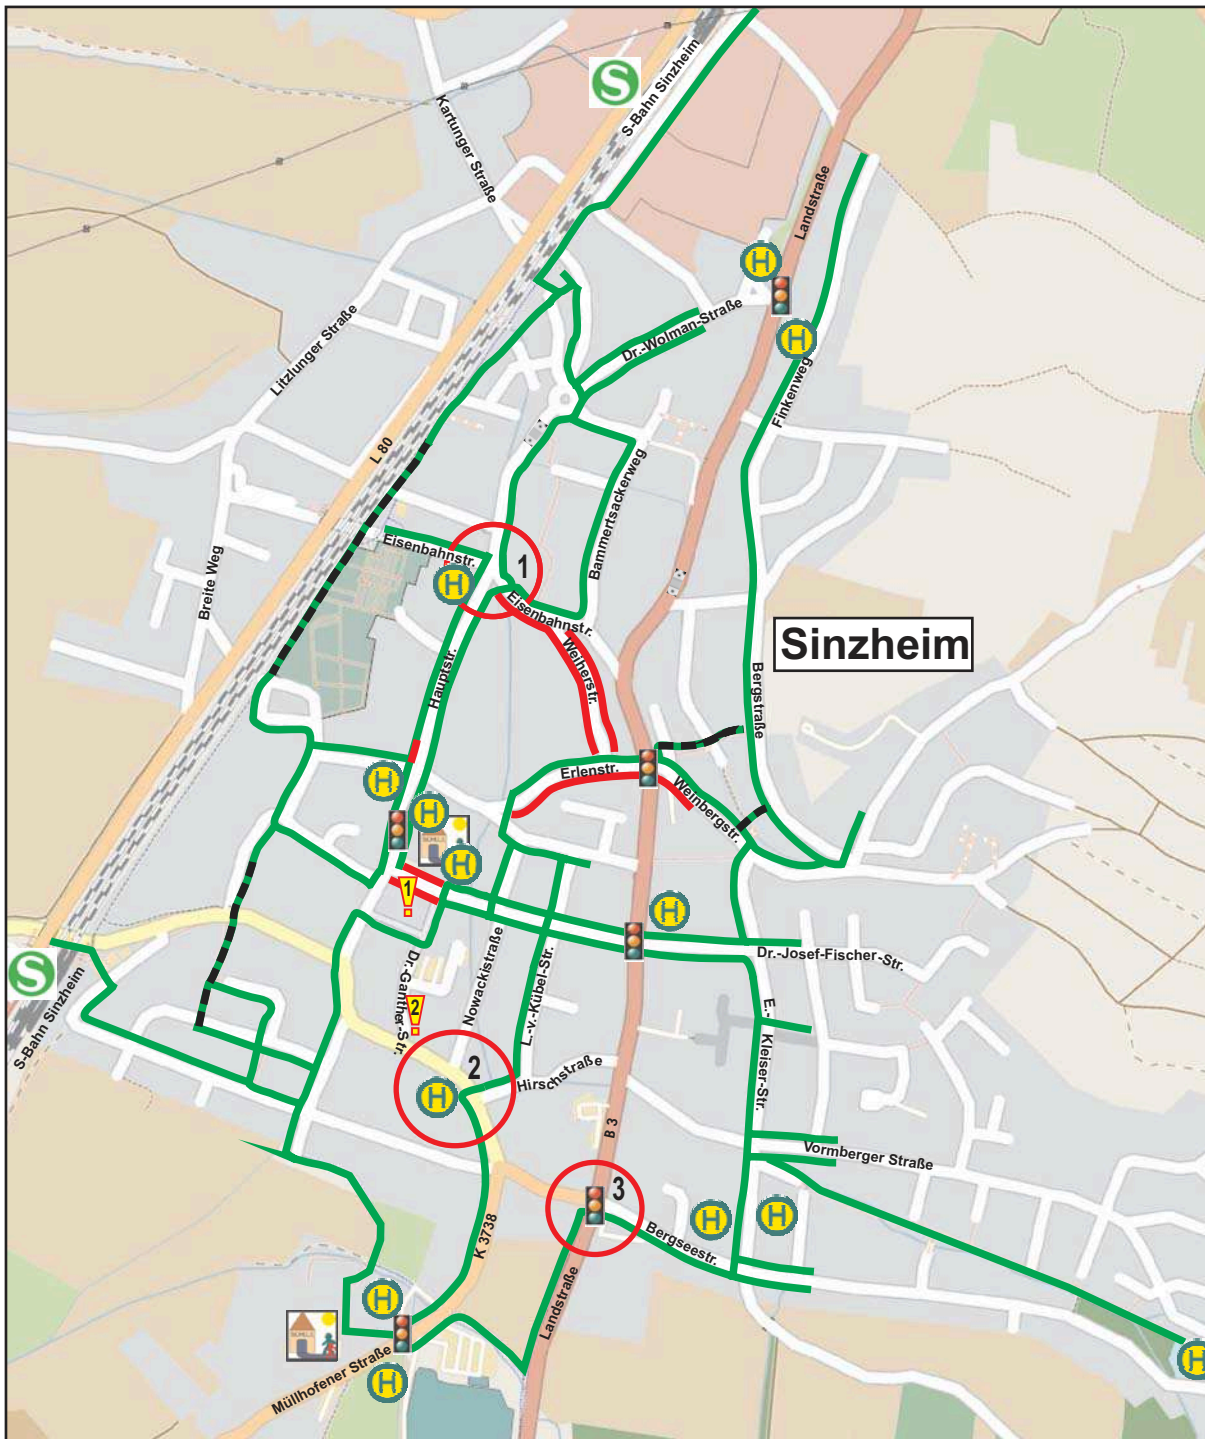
S-Bahn Sinzheim
Kartunger Straße
Landstraße
Dr.-Wolman-Straße
Finkenweg
Litzlunger Straße
L 80
Bammertsackerweg
Breite Weg
Eisenbahnstr.
1
Eisenbahnstr.
Weiherstr.
Sinzheim
Bergstraße
Hauptstr.
Erlenstr.
Weinbergstr.
Dr.-Josef-Fischer-Str.
S-Bahn Sinzheim
Dr.-Gantner-Str.
Nowackistraße
L.-v.-Kübel-Str.
E.-Kleiser-Str.
2
Hirschstraße
B 3
Vormberger Straße
3
Bergseestr.
K 3738
Landstraße
Müllhofener Straße